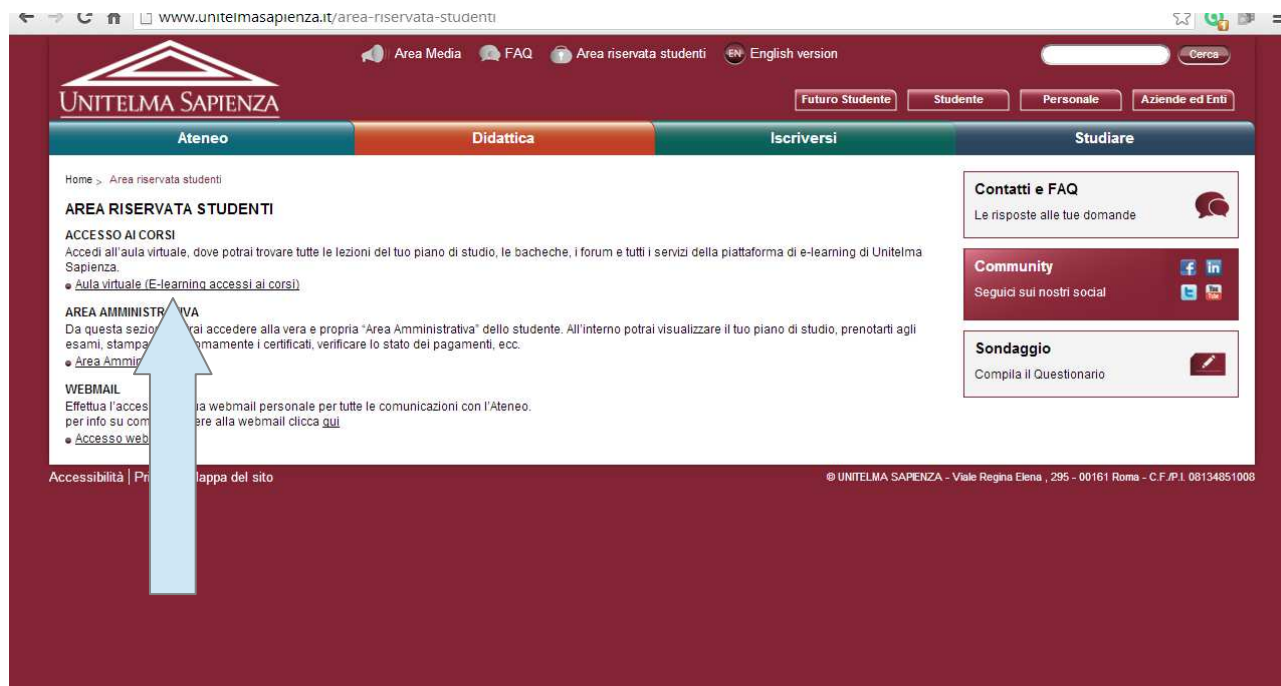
www.unitelmasapienza.it/area-riservata-studenti

Area Media FAQ Area riservata studenti EN English version Cerca

UNITELMA SAPIENZA

Futuro Studente Studente Personale Aziende ed Enti

Ateneo Didattica Iscriversi Studiare

Home > Area riservata studenti

AREA RISERVATA STUDENTI

ACCESSO AI CORSI
Accedi all'aula virtuale, dove potrai trovare tutte le lezioni del tuo piano di studio, le bacheche, i forum e tutti i servizi della piattaforma di e-learning di Unitelma Sapienza.
Aula virtuale (E-learning accessi ai corsi)

AREA AMMINISTR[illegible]IVA
Da questa sezio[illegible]rai accedere alla vera e propria "Area Amministrativa" dello studente. All'interno potrai visualizzare il tuo piano di studio, prenotarti agli esami, stampa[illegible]mamente i certificati, verificare lo stato dei pagamenti, ecc.
Area Ammin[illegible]

WEBMAIL
Effettua l'acces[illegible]a webmail personale per tutte le comunicazioni con l'Ateneo.
per info su com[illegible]ere alla webmail clicca qui
Accesso web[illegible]

Contatti e FAQ
Le risposte alle tue domande

Community
Seguici sui nostri social

Sondaggio
Compila il Questionario

Accessibilità | Pr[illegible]lappa del sito

© UNITELMA SAPIENZA - Viale Regina Elena , 295 - 00161 Roma - C.F./P.I. 08134851008